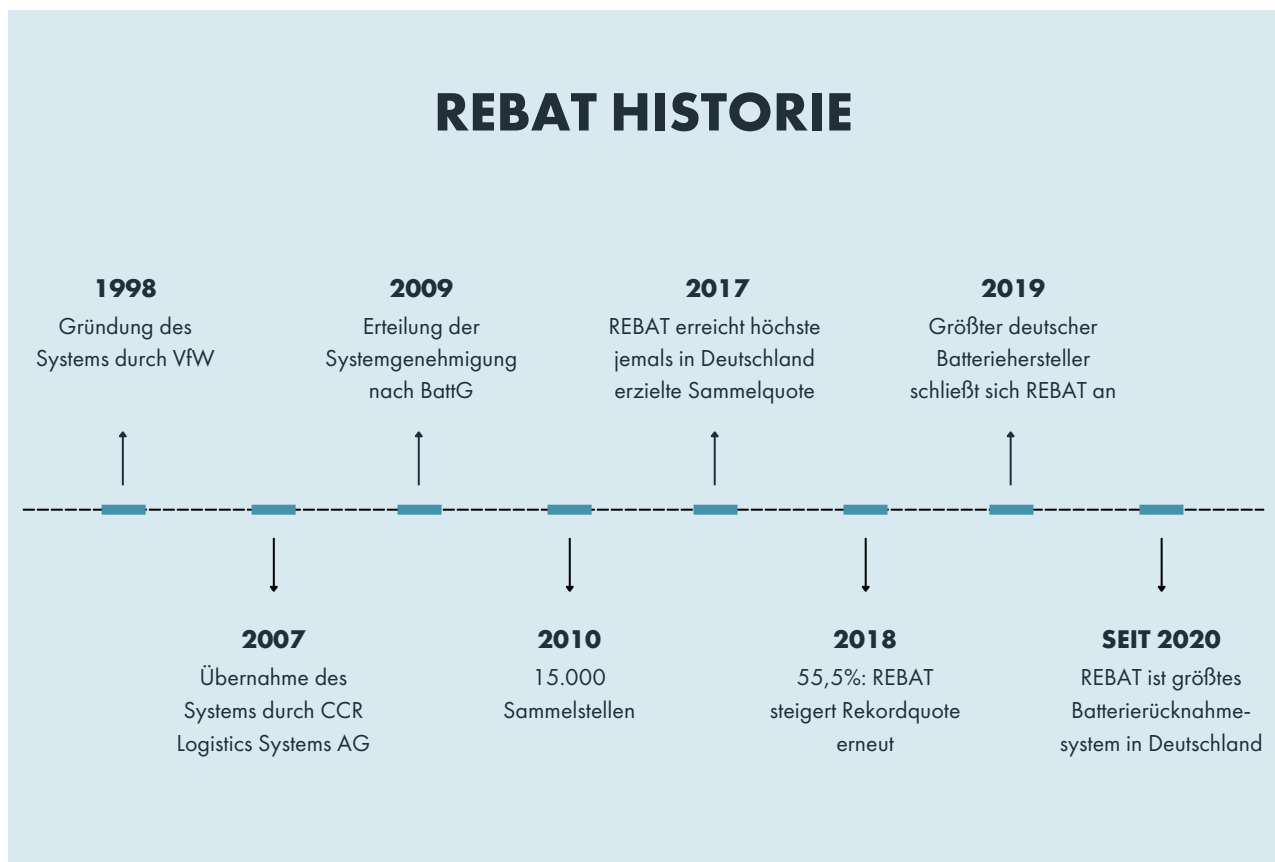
REBAT HISTORIE

1998
Gründung des Systems durch VfW

2009
Erteilung der Systemgenehmigung nach BattG

2017
REBAT erreicht höchste jemals in Deutschland erzielte Sammelquote

2019
Größter deutscher Batteriehersteller schließt sich REBAT an

2007
Übernahme des Systems durch CCR Logistics Systems AG

2010
15.000 Sammelstellen

2018
55,5%: REBAT steigert Rekordquote erneut

SEIT 2020
REBAT ist größtes Batterierücknahmesystem in Deutschland